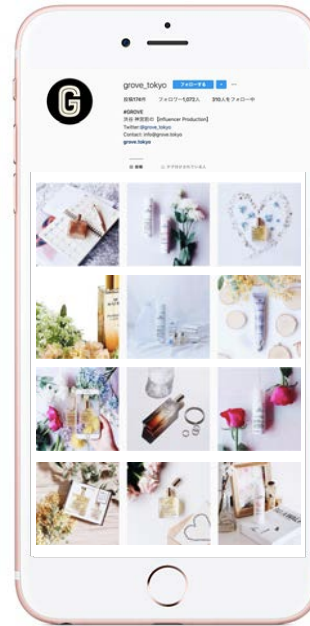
G

grove_tokyo フォローする

投稿176件 フォロワー1,073人 315人をフォロー中

#GROVE
渋谷 神宮前の【Influencer Production】
Twitter:@grove_tokyo
Contact: info@grove.tokyo
grove.tokyo

投稿 タグ付けされています